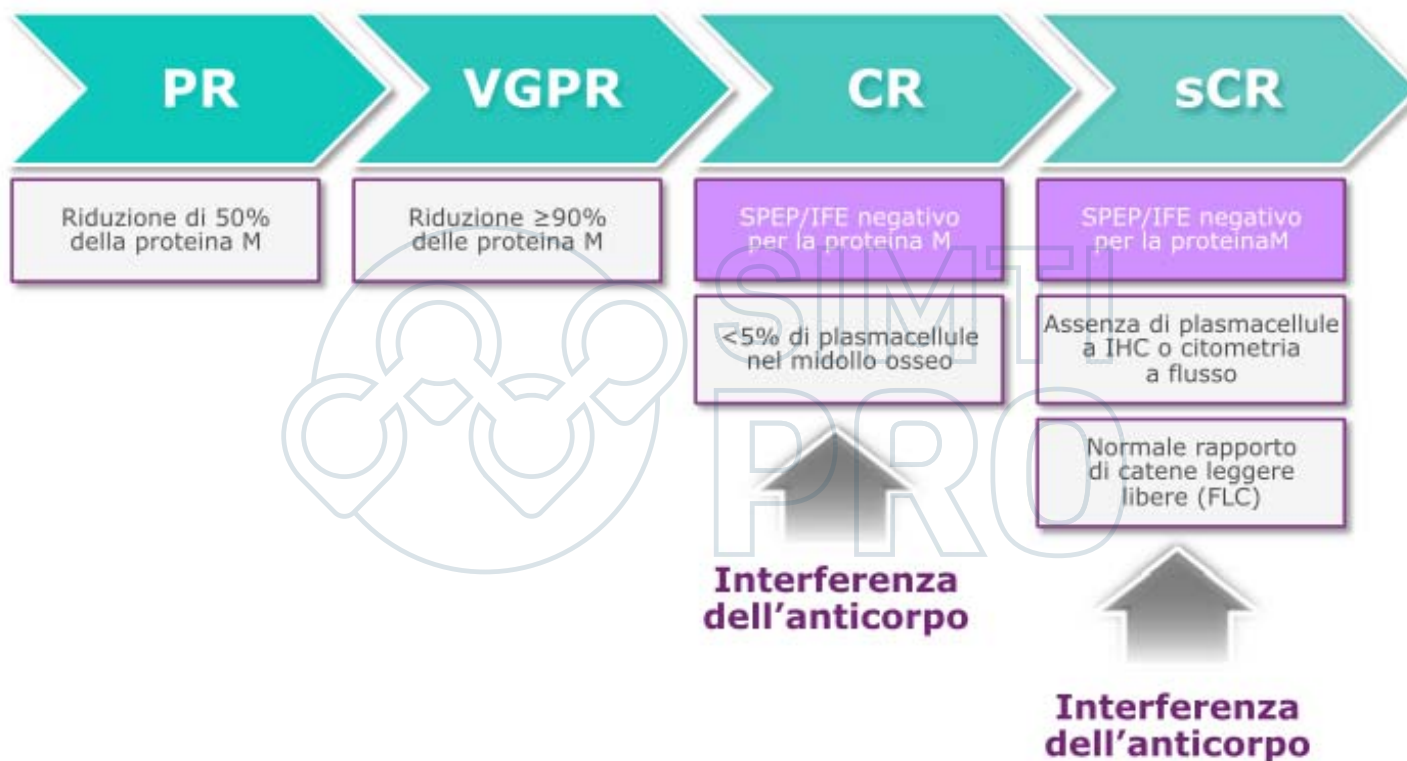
PR

Riduzione di 50% della proteina M

VGPR

Riduzione ≥90% delle proteina M

CR

SPEP/IFE negativo per la proteina M

<5% di plasmacellule nel midollo osseo

Interferenza dell'anticorpo

sCR

SPEP/IFE negativo per la proteinaM

Assenza di plasmacellule a IHC o citometria a flusso

Normale rapporto di catene leggere libere (FLC)

Interferenza dell'anticorpo

SIMTI PRO